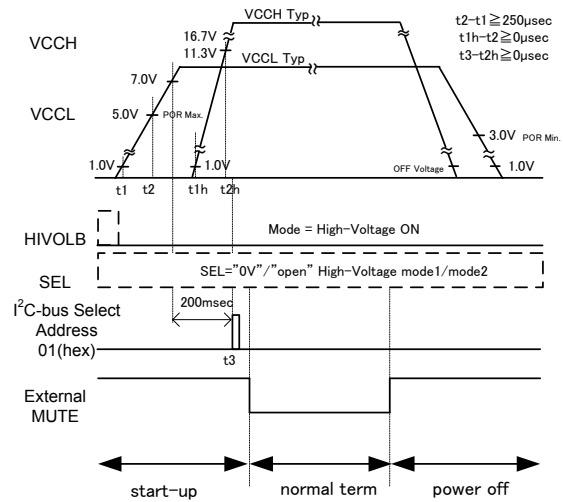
VCCH Typ

t2−t1≧250μsec
t1h−t2≧0μsec
t3−t2h≧0μsec

VCCH

16.7V
11.3V

VCCL Typ

7.0V

VCCL

5.0V POR Max.

3.0V POR Min.

1.0V

1.0V

OFF Voltage

1.0V

t1 t2 t1h t2h

HIVOLB

Mode = High-Voltage ON

SEL

SEL="0V"/"open" High-Voltage mode1/mode2

$I^2C$-bus Select Address 01(hex)

200msec

t3

External MUTE

start-up

normal term

power off